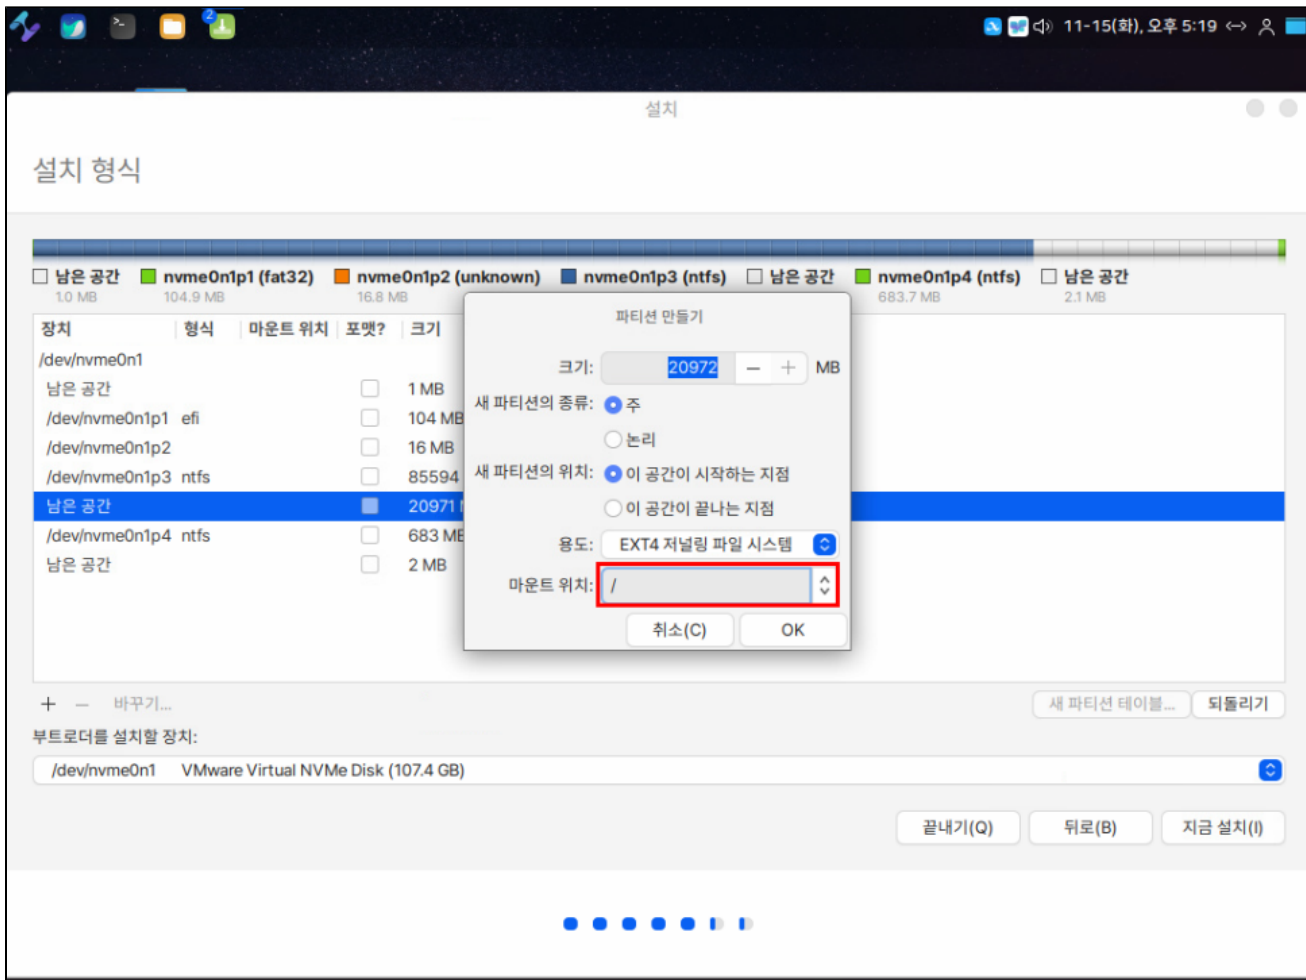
11-15(화), 오후 5:19

설치

설치 형식

남은 공간 1.0 MB
nvme0n1p1 (fat32) 104.9 MB
nvme0n1p2 (unknown) 16.8 MB
nvme0n1p3 (ntfs)
남은 공간
nvme0n1p4 (ntfs) 683.7 MB
남은 공간 2.1 MB

| 장치 | 형식 | 마운트 위치 | 포맷? | 크기 |
|---|---|---|---|---|
| /dev/nvme0n1 | | | | |
| 남은 공간 | | | | 1 MB |
| /dev/nvme0n1p1 | efi | | | 104 MB |
| /dev/nvme0n1p2 | | | | 16 MB |
| /dev/nvme0n1p3 | ntfs | | | 85594 |
| 남은 공간 | | | | 20971 |
| /dev/nvme0n1p4 | ntfs | | | 683 MB |
| 남은 공간 | | | | 2 MB |

파티션 만들기

크기: 20972 MB
새 파티션의 종류: 주
논리
새 파티션의 위치: 이 공간이 시작하는 지점
이 공간이 끝나는 지점
용도: EXT4 저널링 파일 시스템
마운트 위치: /
취소(C) OK

+ − 바꾸기...
새 파티션 테이블... 되돌리기
부트로더를 설치할 장치:
/dev/nvme0n1 VMware Virtual NVMe Disk (107.4 GB)

끝내기(Q) 뒤로(B) 지금 설치(I)